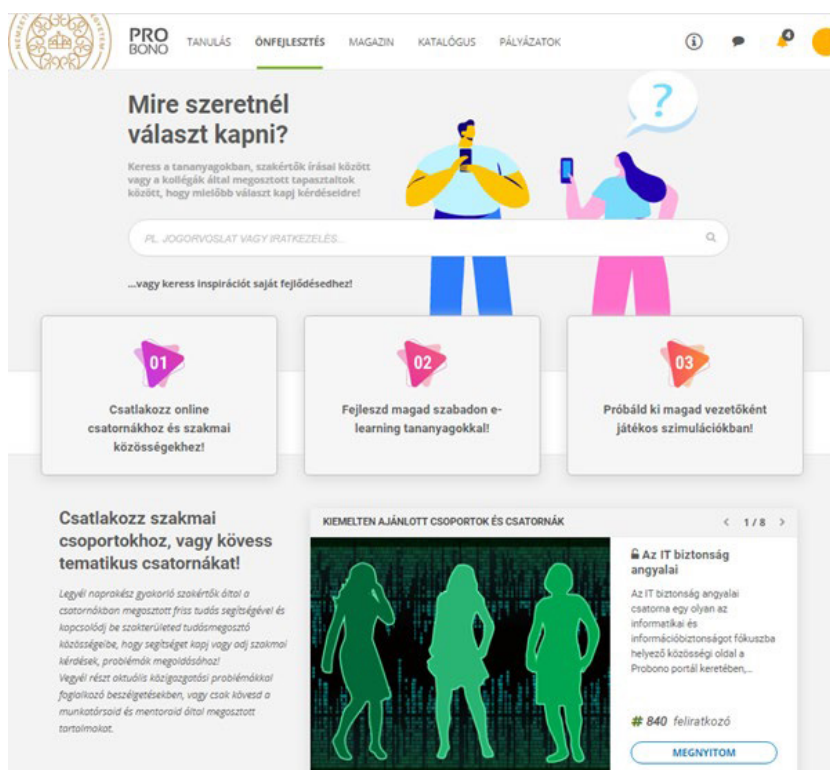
PRO BONO TANULÁS ÖNFEJLESZTÉS MAGAZIN KATALÓGUS PÁLYÁZATOK

Mire szeretnél választ kapni?

Keress a tananyagokban, szakértők írásai között vagy a kollégák által megosztott tapasztaltok között, hogy mielőbb választ kapj kérdéseidre!

PL. JOGORVOSLAT VAGY IRATKEZELÉS...

...vagy keress inspirációt saját fejlődésedhez!

01
Csatlakozz online csatornákhoz és szakmai közösségekhez!

02
Fejleszd magad szabadon e-learning tananyagokkal!

03
Próbáld ki magad vezetőként játékos szimulációkban!

Csatlakozz szakmai csoportokhoz, vagy kövess tematikus csatornákat!

Legyél naprakész gyakorló szakértők által a csatornákban megosztott friss tudás segítségével és kapcsolódj be szakterületed tudásmegosztó közösségeibe, hogy segítséget kapj vagy adj szakmai kérdések, problémák megoldásához!
Vegyél részt aktuális közigazgatási problémákkal foglalkozó beszélgetésekben, vagy csak kövesd a munkatársaid és mentoraid által megosztott tartalmakat.

KIEMELTEN AJÁNLOTT CSOPORTOK ÉS CSATORNÁK < 1/8 >

Az IT biztonság angyalai

Az IT biztonság angyalai csatorna egy olyan az informatikai és információbiztonságot fókuszba helyező közösségi oldal a Probono portál keretében,...

840 feliratkozó

MEGNYITOM